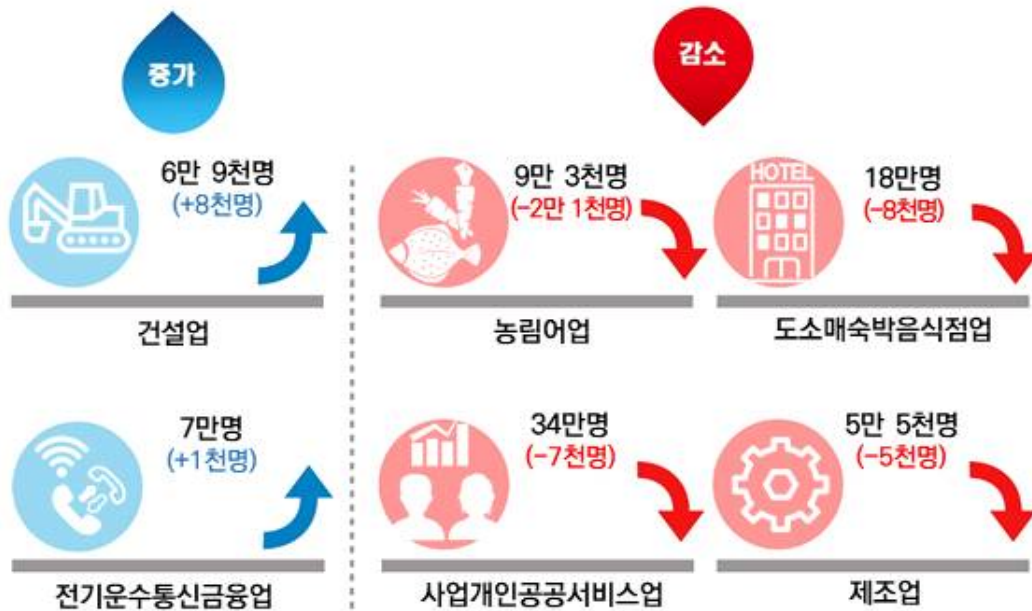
증가

감소

6만 9천명
(+8천명)

건설업

9만 3천명
(-2만 1천명)

농림어업

HOTEL

18만명
(-8천명)

도소매숙박음식점업

7만명
(+1천명)

전기운수통신금융업

34만명
(-7천명)

사업개인공공서비스업

5만 5천명
(-5천명)

제조업